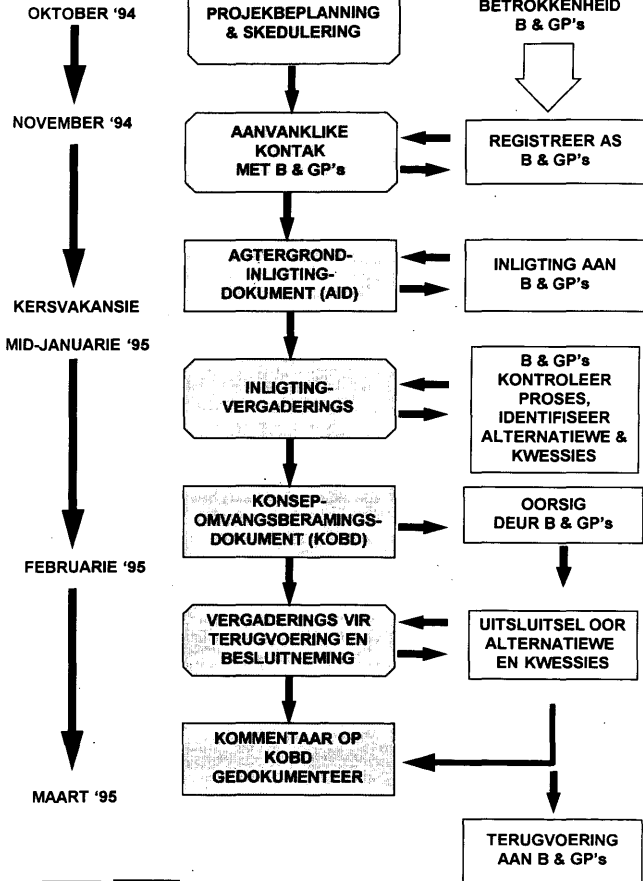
OKTOBER '94

PROJEKBEPLANNING & SKEDULERING

BETROKKENHEID B & GP's

NOVEMBER '94

AANVANKLIKE KONTAK MET B & GP's

REGISTREER AS B & GP's

AGTERGROND-INLIGTING-DOKUMENT (AID)

INLIGTING AAN B & GP's

KERSVAKANSIE

MID-JANUARIE '95

INLIGTING-VERGADERINGS

B & GP's KONTROLEER PROSES, IDENTIFISEER ALTERNATIEWE & KWESSIES

KONSEP-OMVANGSBERAMINGS-DOKUMENT (KOBD)

OORSIG DEUR B & GP's

FEBRUARIE '95

VERGADERINGS VIR TERUGVOERING EN BESLUITNEMING

UITSLUITSEL OOR ALTERNATIEWE EN KWESSIES

KOMMENTAAR OP KOBD GEDOKUMENTEER

MAART '95

TERUGVOERING AAN B & GP's